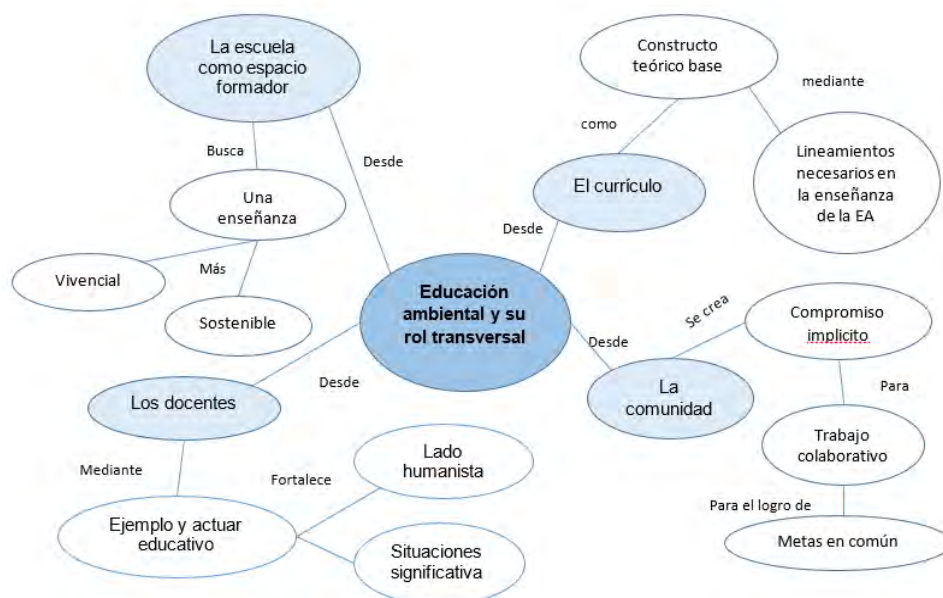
Educación ambiental y su rol transversal

La escuela como espacio formador

Desde

Busca

Una enseñanza

Vivencial

Más

Sostenible

Constructo teórico base

mediante

como

Lineamientos necesarios en la enseñanza de la EA

El currículo

Desde

Desde

Los docentes

Mediante

Ejemplo y actuar educativo

Fortalece

Lado humanista

Situaciones significativa

Desde

La comunidad

Se crea

Compromiso implicito

Para

Trabajo colaborativo

Para el logro de

Metas en común